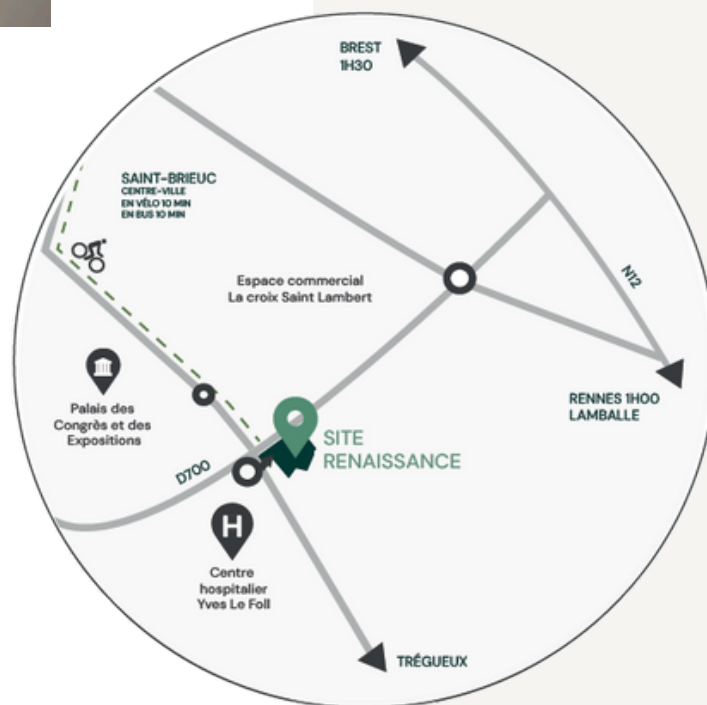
BREST
1H30

SAINT-BRIEUC
CENTRE-VILLE
EN VÉLO 10 MIN
EN BUS 10 MIN

Espace commercial
La croix Saint Lambert

N12

RENNES 1H00
LAMBALLE

Palais des
Congrès et des
Expositions

SITE
RENAISSANCE

D700

H

Centre
hospitalier
Yves Le Foll

TRÉGUEUX